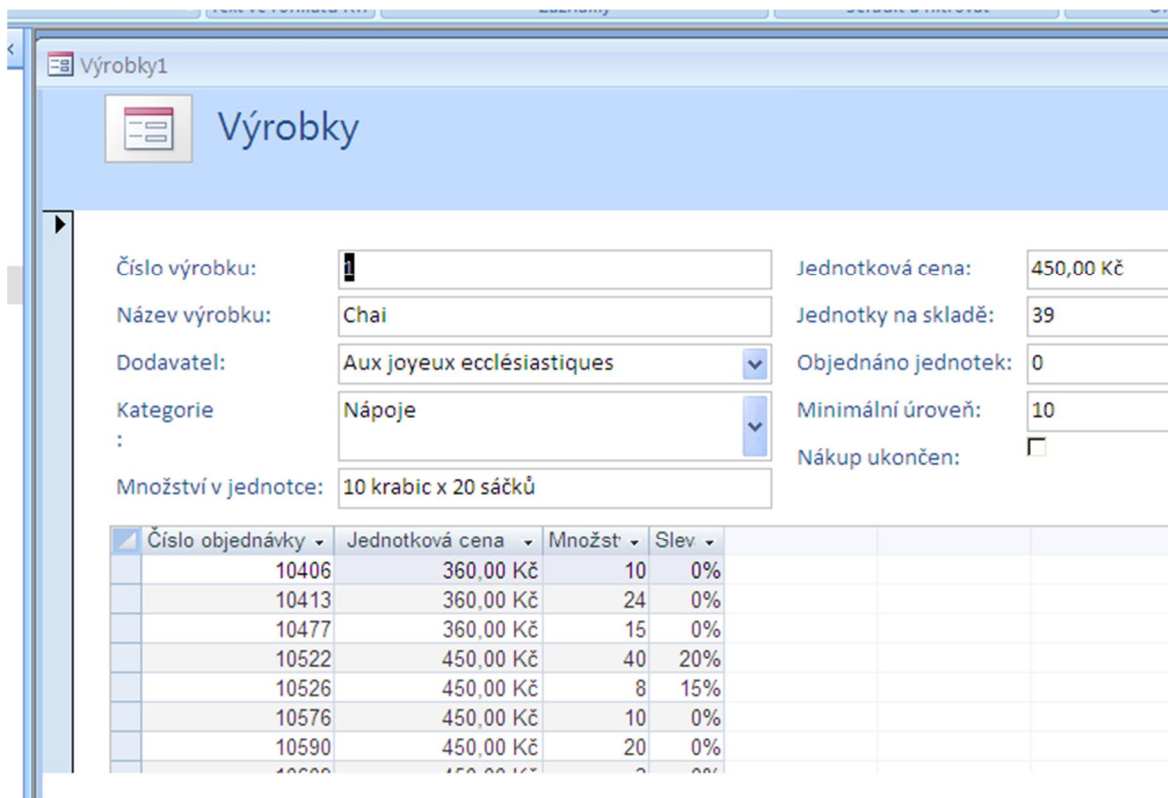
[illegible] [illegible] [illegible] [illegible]

Výrobky1

Výrobky

Číslo výrobku: 1
Název výrobku: Chai
Dodavatel: Aux joyeux ecclésiastiques
Kategorie : Nápoje
Množství v jednotce: 10 krabic x 20 sáčků

Jednotková cena: 450,00 Kč
Jednotky na skladě: 39
Objednáno jednotek: 0
Minimální úroveň: 10
Nákup ukončen:

| Číslo objednávky | Jednotková cena | Množst | Slev |
|---|---|---|---|
| 10406 | 360,00 Kč | 10 | 0% |
| 10413 | 360,00 Kč | 24 | 0% |
| 10477 | 360,00 Kč | 15 | 0% |
| 10522 | 450,00 Kč | 40 | 20% |
| 10526 | 450,00 Kč | 8 | 15% |
| 10576 | 450,00 Kč | 10 | 0% |
| 10590 | 450,00 Kč | 20 | 0% |
| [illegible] | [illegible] | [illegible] | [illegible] |